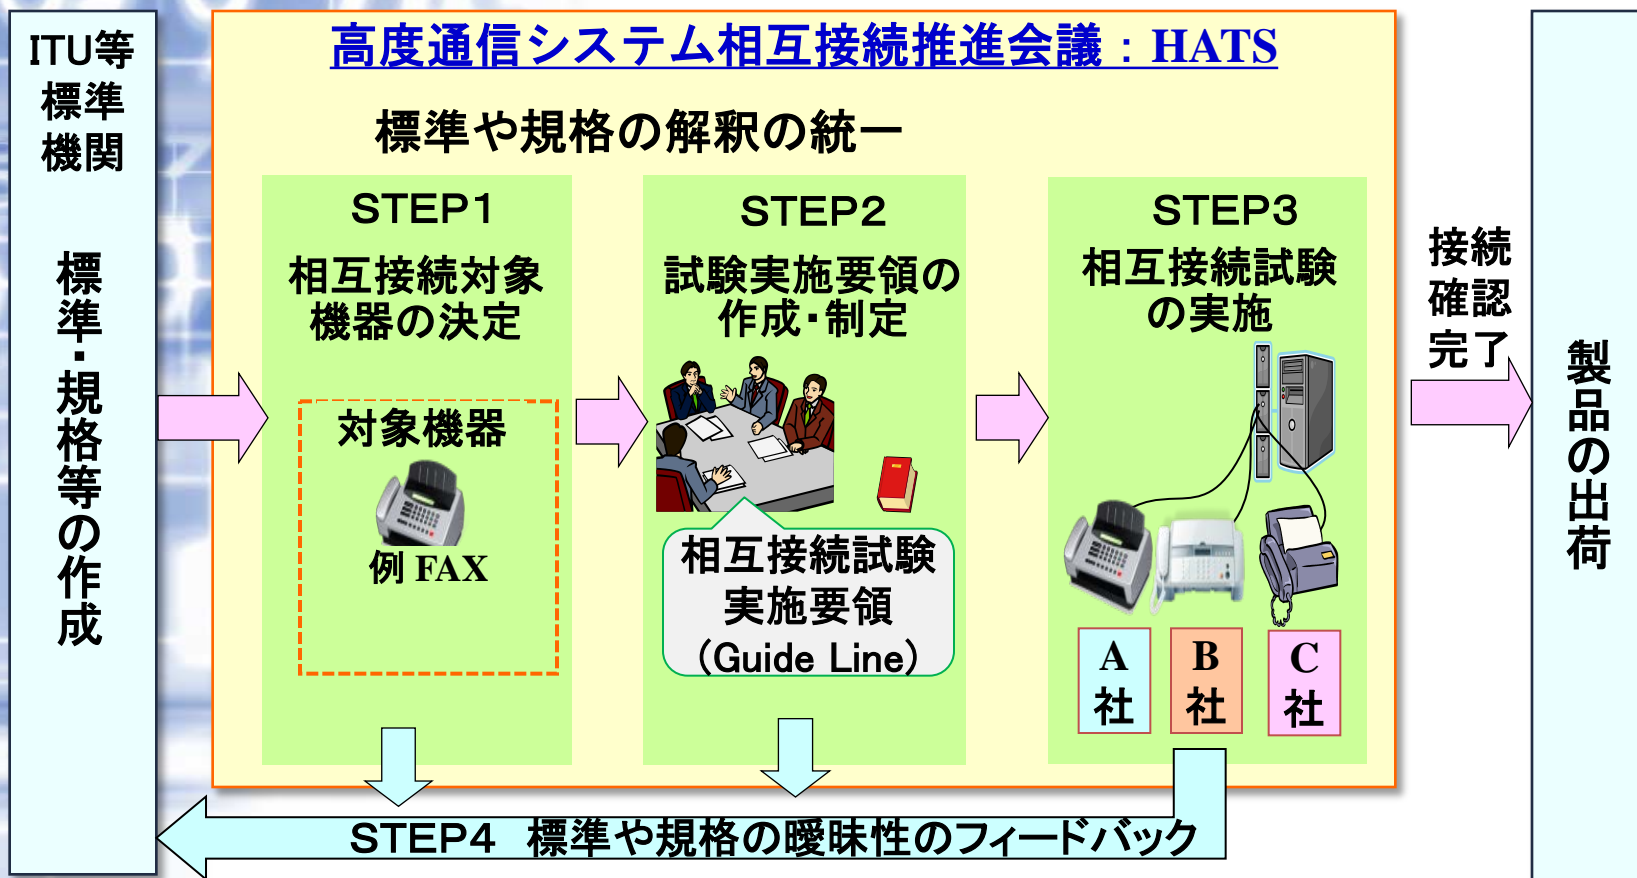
ITU等
標準
機関

標準・規格等の作成

高度通信システム相互接続推進会議：HATS

標準や規格の解釈の統一

STEP1
相互接続対象機器の決定

対象機器
例 FAX

STEP2
試験実施要領の作成・制定

相互接続試験
実施要領
(Guide Line)

STEP3
相互接続試験の実施

A
社

B
社

C
社

接続
確認
完了

製品の出荷

STEP4 標準や規格の曖昧性のフィードバック